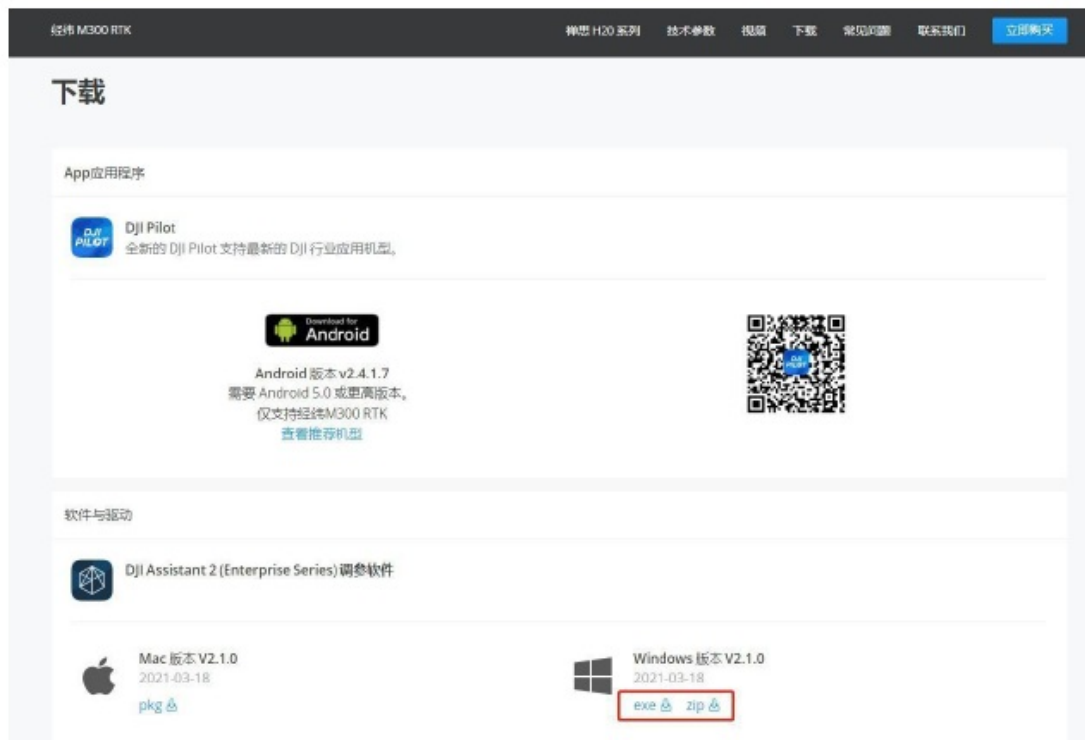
经纬 M300 RTK

禅思 H20 系列 技术参数 视频 下载 常见问题 联系我们 立即购买

下载

App应用程序

DJI PILOT

DJI Pilot
全新的 DJI Pilot 支持最新的 DJI 行业应用机型。

Download for Android

Android 版本 v2.4.1.7
需要 Android 5.0 或更高版本。
仅支持经纬M300 RTK
查看推荐机型

软件与驱动

DJI Assistant 2 (Enterprise Series) 调参软件

Mac 版本 V2.1.0
2021-03-18
pkg

Windows 版本 V2.1.0
2021-03-18
exe zip